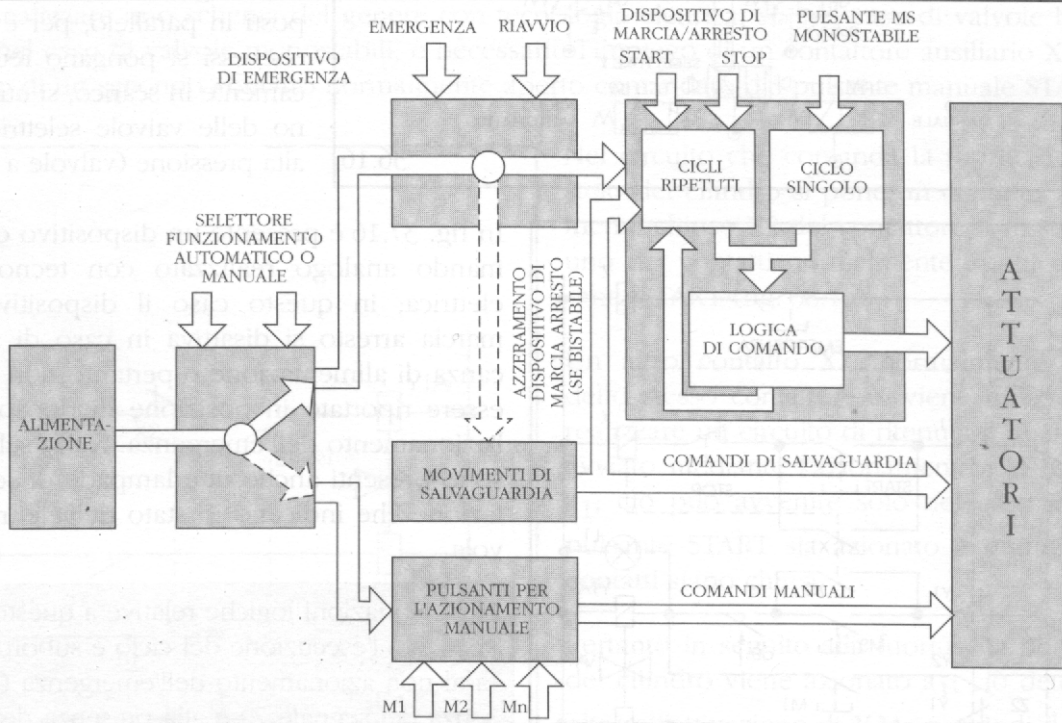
EMERGENZA

RIAVVIO

DISPOSITIVO DI MARCIA/ARRESTO

START

STOP

PULSANTE MS MONOSTABILE

DISPOSITIVO DI EMERGENZA

CICLI RIPETUTI

CICLO SINGOLO

SELETTORE FUNZIONAMENTO AUTOMATICO O MANUALE

AZZERAMENTO DISPOSITIVO DI MARCIA ARRESTO (SE BISTABILE)

LOGICA DI COMANDO

ATTUATORI

ALIMENTAZIONE

MOVIMENTI DI SALVAGUARDIA

COMANDI DI SALVAGUARDIA

PULSANTI PER L'AZIONAMENTO MANUALE

COMANDI MANUALI

M1

M2

Mn